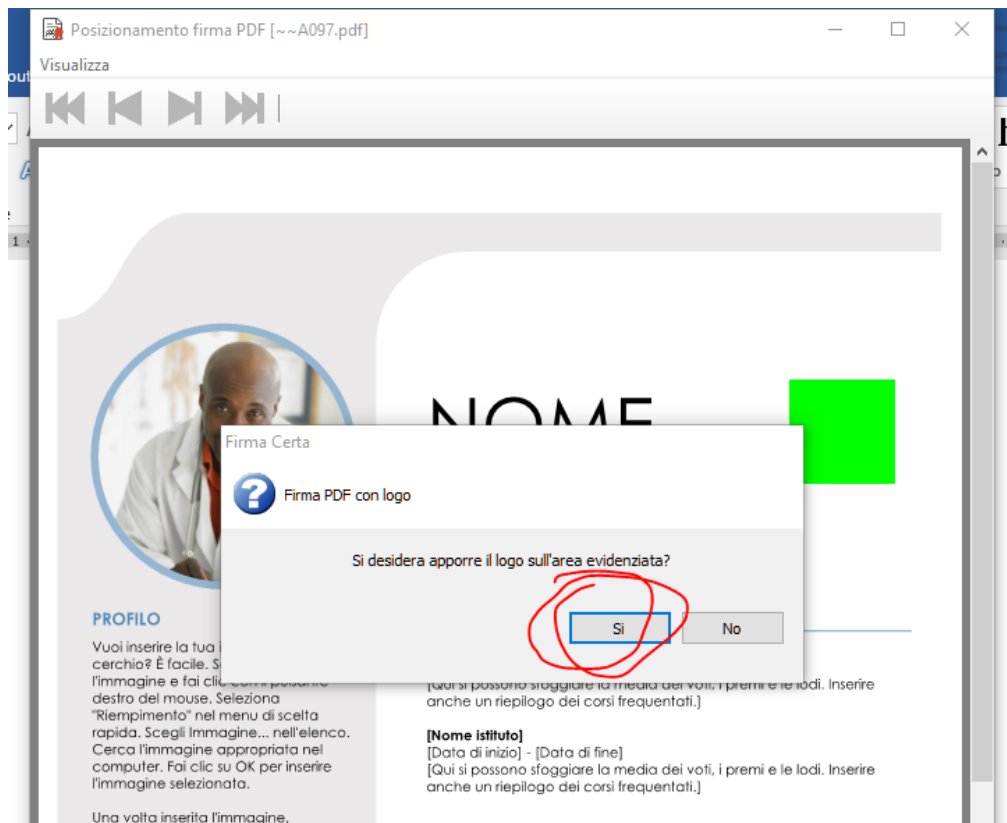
Posizionamento firma PDF [~~A097.pdf]

Visualizza

NOME

Firma Certa

Firma PDF con logo

Si desidera apporre il logo sull'area evidenziata?

Si

No

PROFILO

Vuoi inserire la tua i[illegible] cerchio? È facile. S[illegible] l'immagine e fai clic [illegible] destro del mouse. Seleziona "Riempimento" nel menu di scelta rapida. Scegli Immagine... nell'elenco. Cerca l'immagine appropriata nel computer. Fai clic su OK per inserire l'immagine selezionata.

Una volta inserita l'immagine,

[Qui si possono sfoggiare la media dei voti, i premi e le lodi. Inserire anche un riepilogo dei corsi frequentati.]

[Nome istituto]
[Data di inizio] - [Data di fine]
[Qui si possono sfoggiare la media dei voti, i premi e le lodi. Inserire anche un riepilogo dei corsi frequentati.]